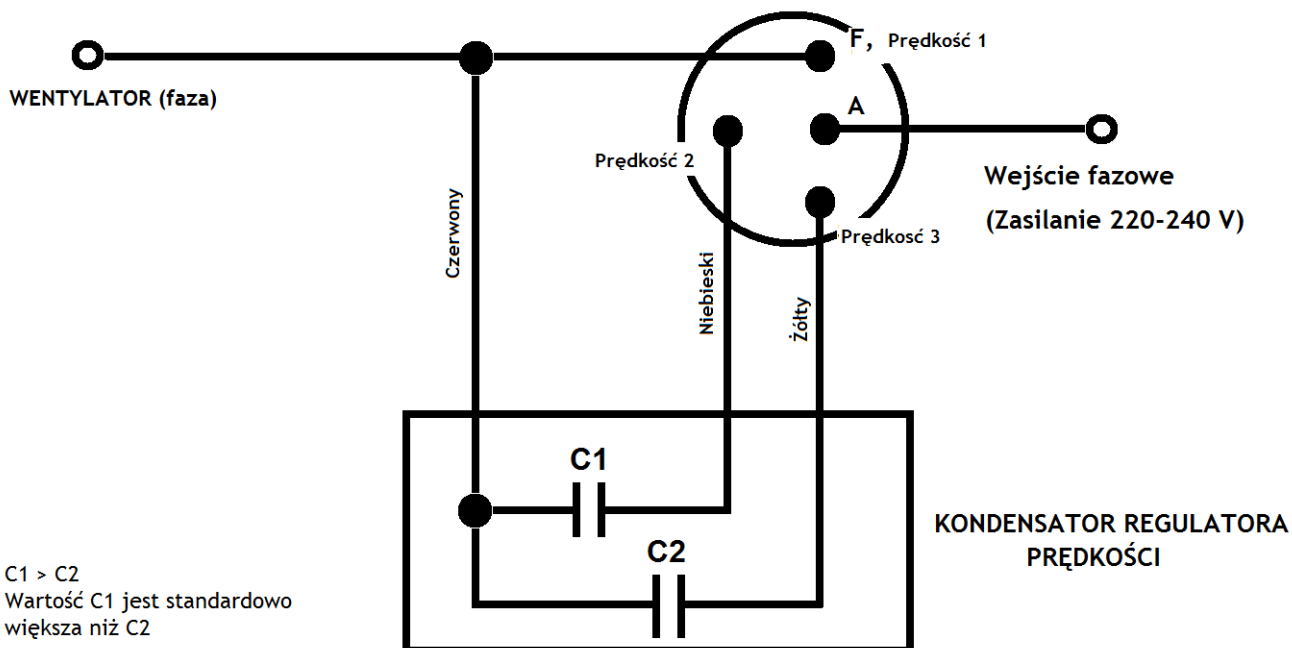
WENTYLATOR (faza)

F, Prędkość 1

A

Prędkość 2

Wejście fazowe
(Zasilanie 220-240 V)

Prędkość 3

Czerwony

Niebieski

Żółty

C1

C2

KONDENSATOR REGULATORA PRĘDKOŚCI

C1 > C2
Wartość C1 jest standardowo większa niż C2